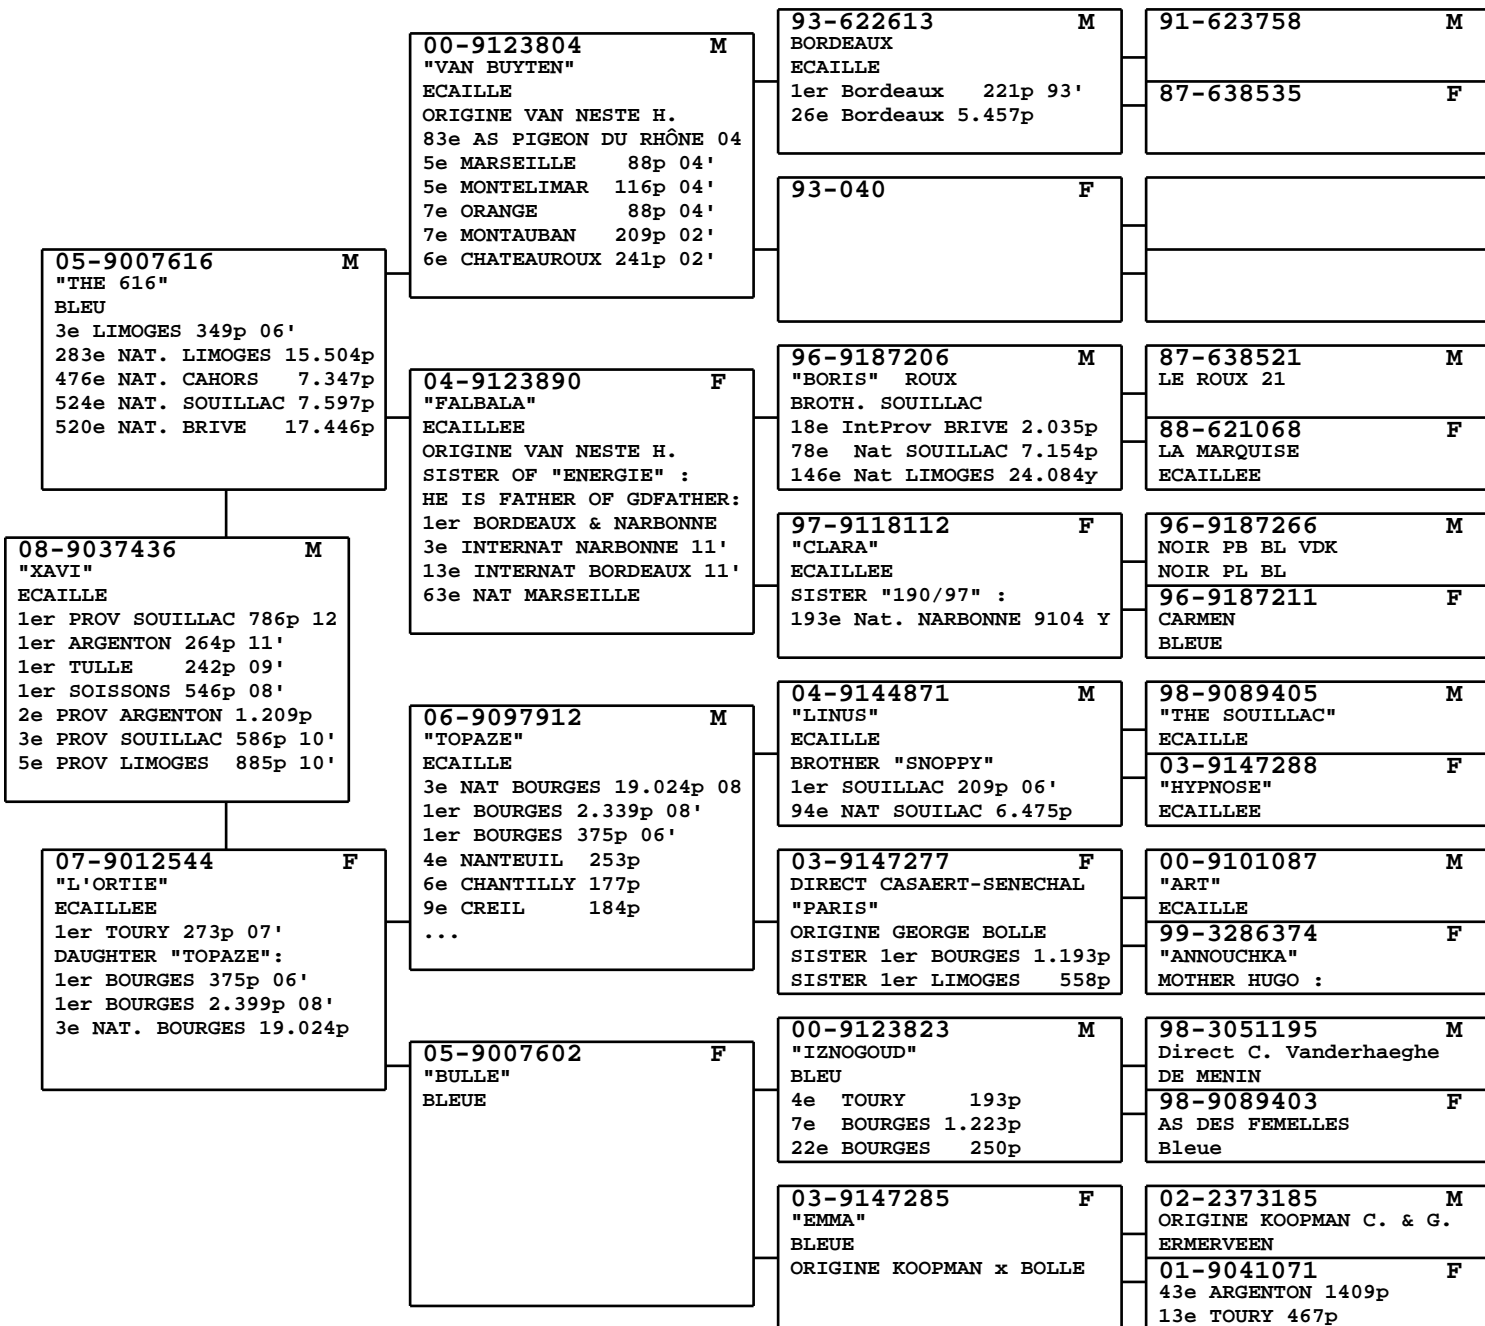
08-9037436 M
"XAVI"
ECAILLE
1er PROV SOUILLAC 786p 12
1er ARGENTON 264p 11'
1er TULLE 242p 09'
1er SOISSONS 546p 08'
2e PROV ARGENTON 1.209p
3e PROV SOUILLAC 586p 10'
5e PROV LIMOGES 885p 10'

05-9007616 M
"THE 616"
BLEU
3e LIMOGES 349p 06'
283e NAT. LIMOGES 15.504p
476e NAT. CAHORS 7.347p
524e NAT. SOUILLAC 7.597p
520e NAT. BRIVE 17.446p

07-9012544 F
"L'ORTIE"
ECAILLEE
1er TOURY 273p 07'
DAUGHTER "TOPAZE":
1er BOURGES 375p 06'
1er BOURGES 2.399p 08'
3e NAT. BOURGES 19.024p

00-9123804 M
"VAN BUYTEN"
ECAILLE
ORIGINE VAN NESTE H.
83e AS PIGEON DU RHÔNE 04
5e MARSEILLE 88p 04'
5e MONTELIMAR 116p 04'
7e ORANGE 88p 04'
7e MONTAUBAN 209p 02'
6e CHATEAUROUX 241p 02'

04-9123890 F
"FALBALA"
ECAILLEE
ORIGINE VAN NESTE H.
SISTER OF "ENERGIE" :
HE IS FATHER OF GDFATHER:
1er BORDEAUX & NARBONNE
3e INTERNAT NARBONNE 11'
13e INTERNAT BORDEAUX 11'
63e NAT MARSEILLE

06-9097912 M
"TOPAZE"
ECAILLE
3e NAT BOURGES 19.024p 08
1er BOURGES 2.339p 08'
1er BOURGES 375p 06'
4e NANTEUIL 253p
6e CHANTILLY 177p
9e CREIL 184p
...

05-9007602 F
"BULLE"
BLEUE

93-622613 M
BORDEAUX
ECAILLE
1er Bordeaux 221p 93'
26e Bordeaux 5.457p

93-040 F

96-9187206 M
"BORIS" ROUX
BROTH. SOUILLAC
18e IntProv BRIVE 2.035p
78e Nat SOUILLAC 7.154p
146e Nat LIMOGES 24.084y

97-9118112 F
"CLARA"
ECAILLEE
SISTER "190/97" :
193e Nat. NARBONNE 9104 Y

04-9144871 M
"LINUS"
ECAILLE
BROTHER "SNOPPY"
1er SOUILLAC 209p 06'
94e NAT SOUILAC 6.475p

03-9147277 F
DIRECT CASAERT-SENECHAL
"PARIS"
ORIGINE GEORGE BOLLE
SISTER 1er BOURGES 1.193p
SISTER 1er LIMOGES 558p

00-9123823 M
"IZNOGOUD"
BLEU
4e TOURY 193p
7e BOURGES 1.223p
22e BOURGES 250p

03-9147285 F
"EMMA"
BLEUE
ORIGINE KOOPMAN x BOLLE

91-623758 M

87-638535 F

87-638521 M
LE ROUX 21

88-621068 F
LA MARQUISE
ECAILLEE

96-9187266 M
NOIR PB BL VDK
NOIR PL BL

96-9187211 F
CARMEN
BLEUE

98-9089405 M
"THE SOUILLAC"
ECAILLE

03-9147288 F
"HYPNOSE"
ECAILLEE

00-9101087 M
"ART"
ECAILLE

99-3286374 F
"ANNOUCHKA"
MOTHER HUGO :

98-3051195 M
Direct C. Vanderhaeghe
DE MENIN

98-9089403 F
AS DES FEMELLES
Bleue

02-2373185 M
ORIGINE KOOPMAN C. & G.
ERMERVEEN

01-9041071 F
43e ARGENTON 1409p
13e TOURY 467p